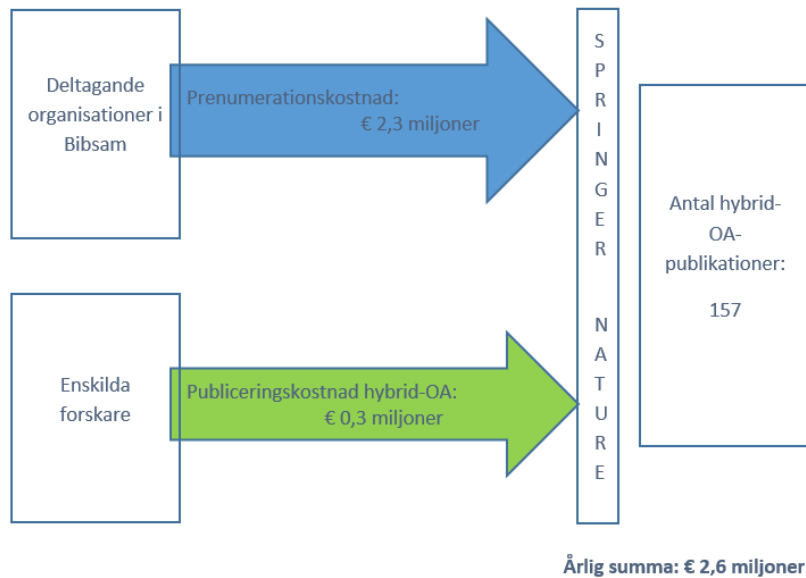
Deltagande organisationer i Bibsam

Prenumerationskostnad:
€ 2,3 miljoner

S
P
R
I
N
G
E
R

N
A
T
U
R
E

Antal hybrid-OA-publikationer:

157

Enskilda forskare

Publiceringskostnad hybrid-OA:
€ 0,3 miljoner

Årlig summa: € 2,6 miljoner